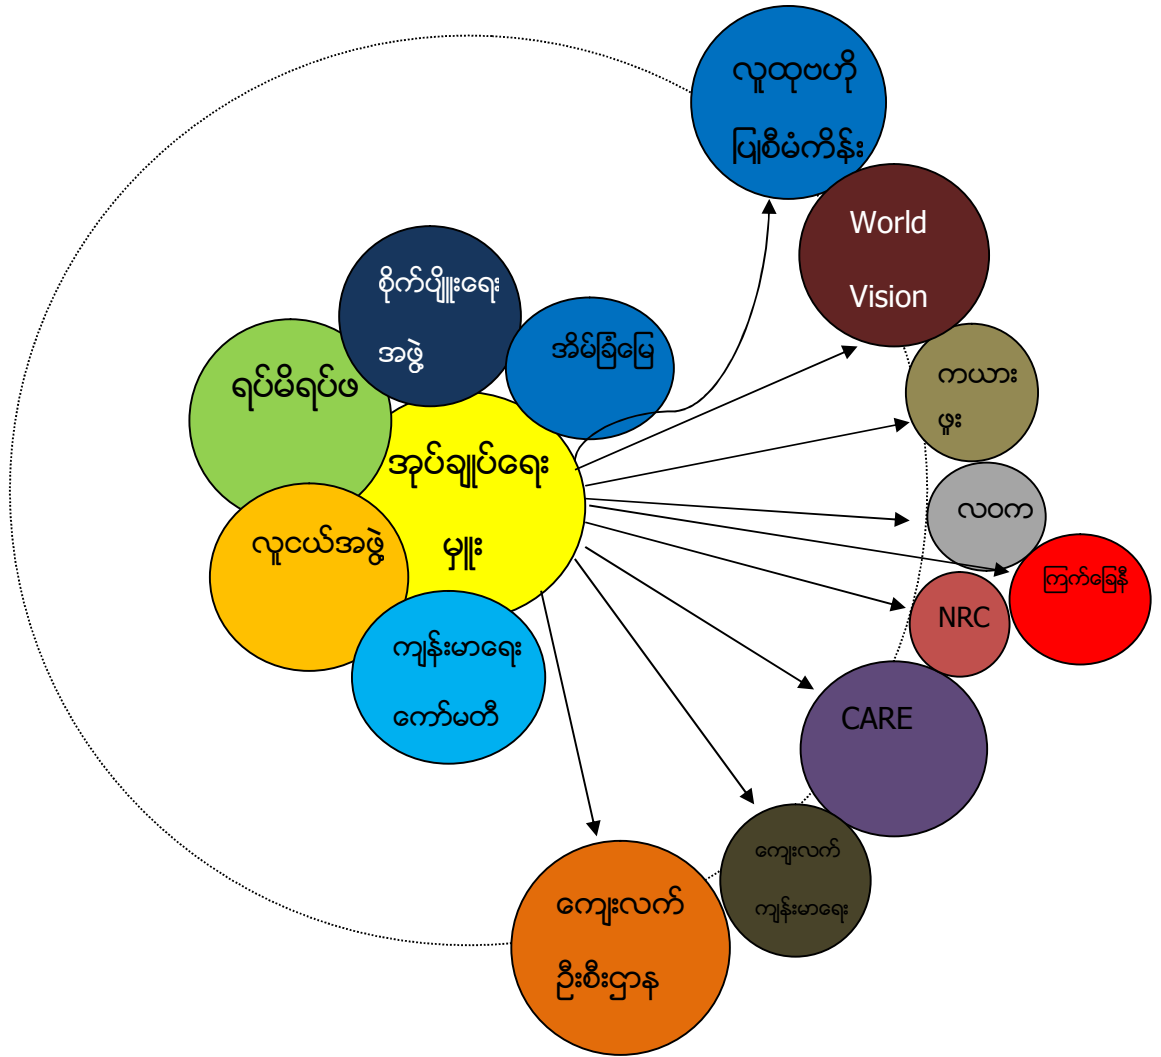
လူထုဗဟို ပြုစီမံကိန်း

World Vision

စိုက်ပျိုးရေး အဖွဲ့

အိမ်ခြံမြေ

ရပ်မိရပ်ဖ

ကယားဖူး

အုပ်ချုပ်ရေး မှူး

လဝက

လူငယ်အဖွဲ့

ကြက်ခြေနီ

NRC

ကျန်းမာရေး ကော်မတီ

CARE

ကျေးလက် ကျန်းမာရေး

ကျေးလက် ဦးစီးဌာန